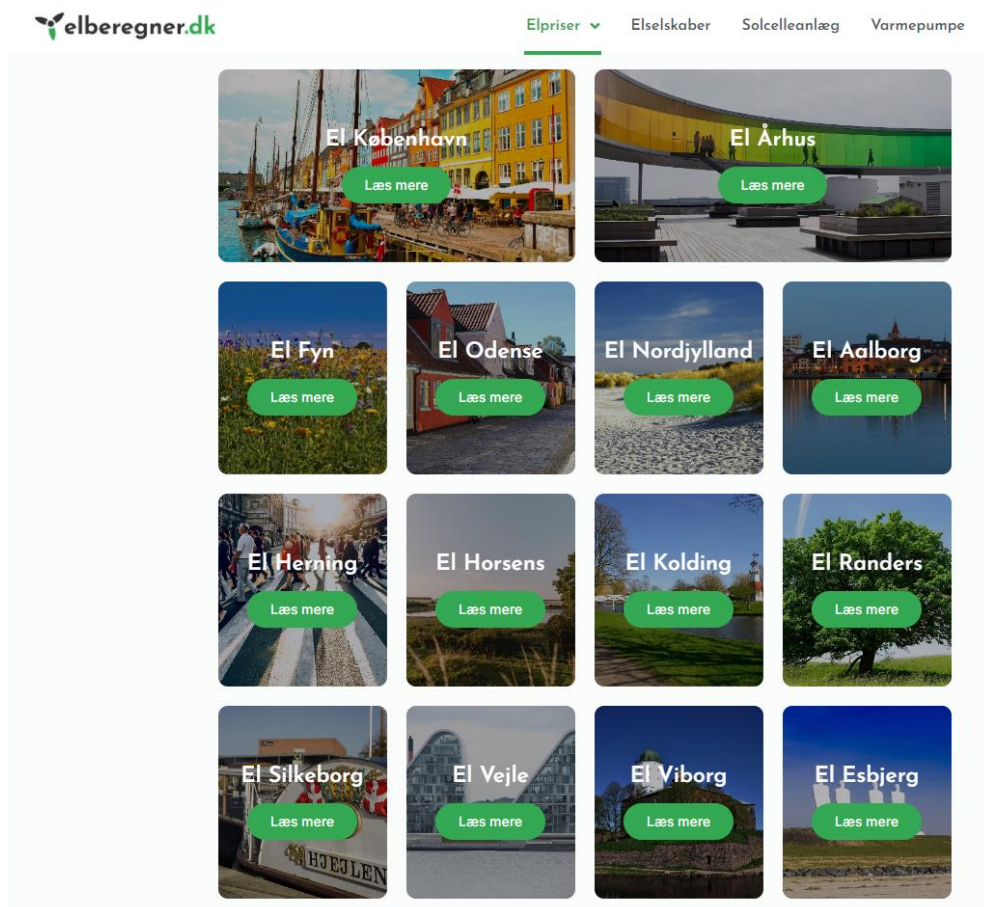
elberegner.dk

Elpriser Elselskaber Solcelleanlæg Varmepumpe

El København
Læs mere

El Århus
Læs mere

El Fyn
Læs mere

El Odense
Læs mere

El Nordjylland
Læs mere

El Aalborg
Læs mere

El Herning
Læs mere

El Horsens
Læs mere

El Kolding
Læs mere

El Randers
Læs mere

El Silkeborg
Læs mere

HJEJLEN

El Vejle
Læs mere

El Viborg
Læs mere

El Esbjerg
Læs mere